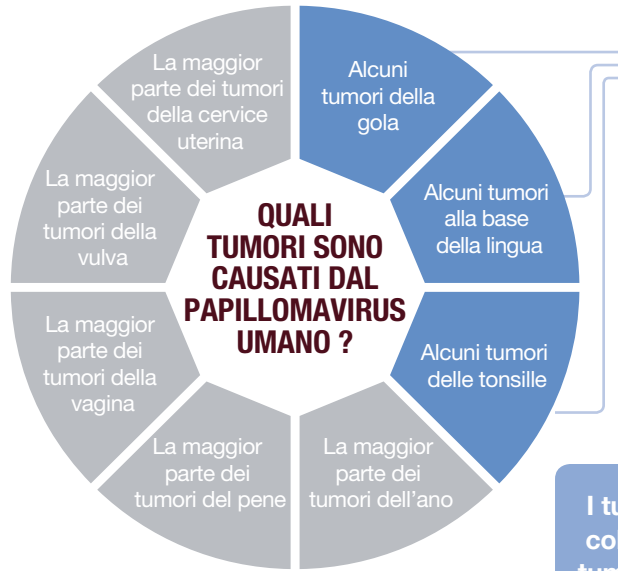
QUALI TUMORI SONO CAUSATI DAL PAPILLOMAVIRUS UMANO ?

Alcuni tumori della gola

Alcuni tumori alla base della lingua

Alcuni tumori delle tonsille

La maggior parte dei tumori dell'ano

La maggior parte dei tumori del pene

La maggior parte dei tumori della vagina

La maggior parte dei tumori della vulva

La maggior parte dei tumori della cervice uterina

I tu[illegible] co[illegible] tu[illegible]